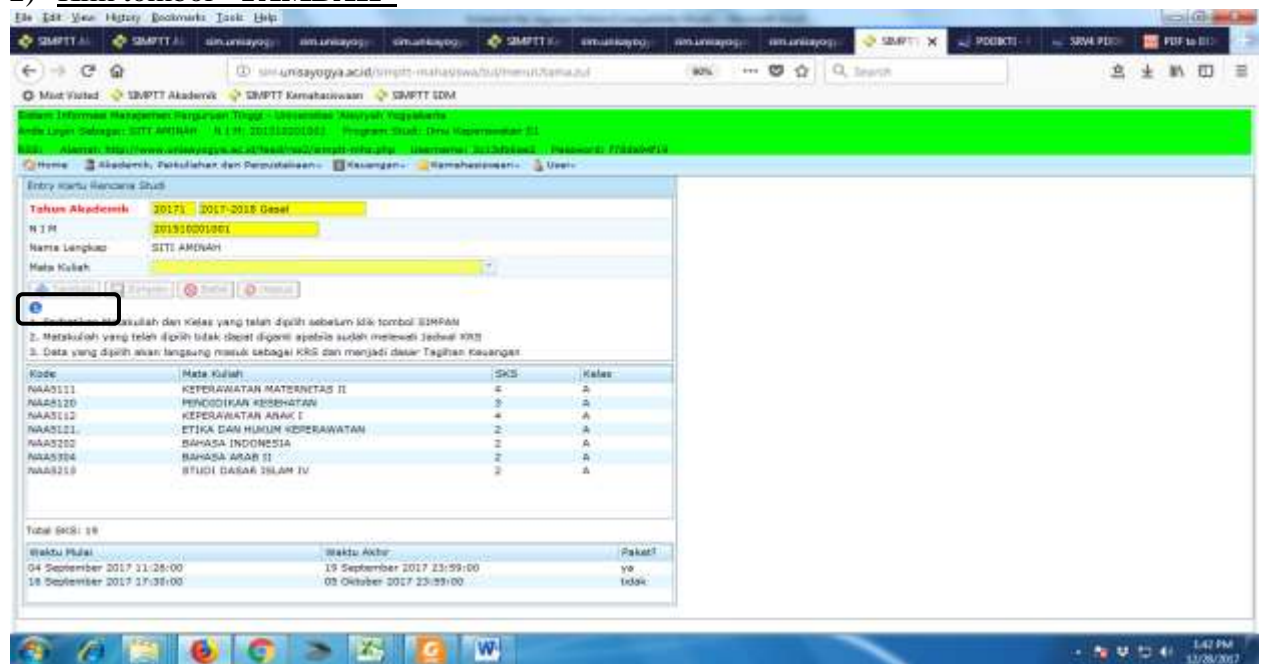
File Edit View History Bookmarks Tools Help

SIMPTT | SIMPTT | sim.unisayogya | sim.unisayogya | sim.unisayogya | SIMPTT | sim.unisayogya | sim.unisayogya | sim.unisayogya | SIMPTT | PDDIKTI | SRVA PDDI | PDF to DO

sim.unisayogya.ac.id/simptt-mahasiswa/ssl/menu/tama.zul 90% Search

Most Visited SIMPTT Akademik SIMPTT Kemahasiswaan SIMPTT SDM

Sistem Informasi Manajemen Perguruan Tinggi - Universitas 'Aisyiyah Yogyakarta
Anda Login Sebagai: SITI AMINAH N I M: 201510201001 Program Studi: Ilmu Keperawatan S1

Home Akademik, Perkuliahan dan Perpustakaan Keuangan Kemahasiswaan User

Entry Kartu Rencana Studi

Tahun Akademik 20171 2017-2018 Gasal
N I M 201510201001
Nama Lengkap SITI AMINAH
Mata Kuliah

Tambah Simpan Batal Hapus

1. Pastikan Matakuliah dan Kelas yang telah dipilih sebelum klik tombol SIMPAN
2. Matakuliah yang telah dipilih tidak dapat diganti apabila sudah melewati Jadwal KRS
3. Data yang dipilih akan langsung masuk sebagai KRS dan menjadi dasar Tagihan Keuangan

| Kode | Mata Kuliah | SKS | Kelas |
|---|---|---|---|
| NAA5111 | KEPERAWATAN MATERNITAS II | 4 | A |
| NAA5120 | PENDIDIKAN KESEHATAN | 3 | A |
| NAA5112 | KEPERAWATAN ANAK I | 4 | A |
| NAA5121 | ETIKA DAN HUKUM KEPERAWATAN | 2 | A |
| NAA5202 | BAHASA INDONESIA | 2 | A |
| NAA5304 | BAHASA ARAB II | 2 | A |
| NAA5210 | STUDI DASAR ISLAM IV | 2 | A |

Total SKS: 19

| Waktu Mulai | Waktu Akhir | Paket? |
|---|---|---|
| 04 September 2017 11:26:00 | 15 September 2017 23:59:00 | ya |
| 16 September 2017 17:30:00 | 05 Oktober 2017 23:59:00 | tidak |

1:42 PM 12/28/2017